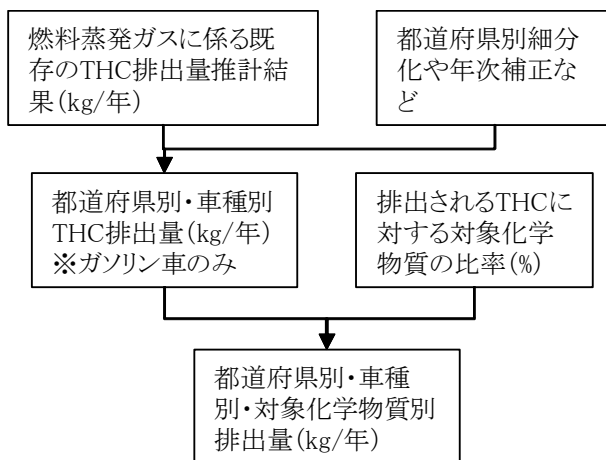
燃料蒸発ガスに係る既存のTHC排出量推計結果(kg/年)

都道府県別細分化や年次補正など

都道府県別・車種別THC排出量(kg/年)
※ガソリン車のみ

排出されるTHCに対する対象化学物質の比率(%)

都道府県別・車種別・対象化学物質別排出量(kg/年)